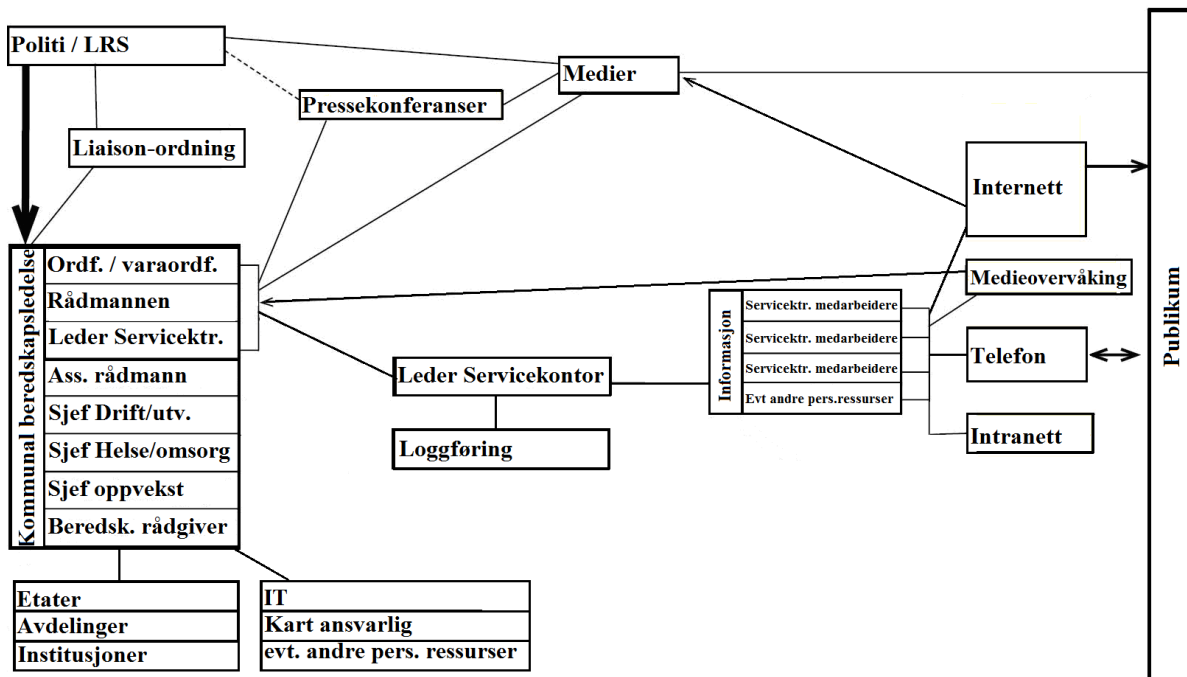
Politi / LRS

Medier

Pressekonferanser

Liaison-ordning

Internett

Kommunal beredskapsledelse

Ordf. / varaordf.
Rådmannen
Leder Servicektr.
Ass. rådmann
Sjef Drift/utv.
Sjef Helse/omsorg
Sjef oppvekst
Beredsk. rådgiver

Medieovervåking

Informasjon

Servicektr. medarbeidere
Servicektr. medarbeidere
Servicektr. medarbeidere
Evt andre pers.ressurser

Telefon

Leder Servicekontor

Loggføring

Intranett

Publikum

Etater
Avdelinger
Institusjoner

IT
Kart ansvarlig
evt. andre pers. ressurser